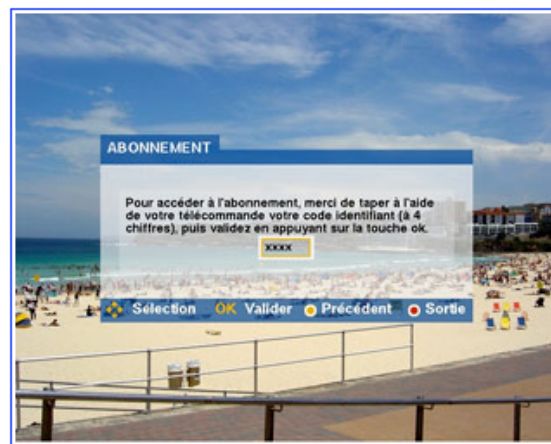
ABONNEMENT

Pour accéder à l'abonnement, merci de taper à l'aide de votre télécommande votre code identifiant (à 4 chiffres), puis validez en appuyant sur la touche ok.

xxxx

Sélection OK Valider Précédent Sortie